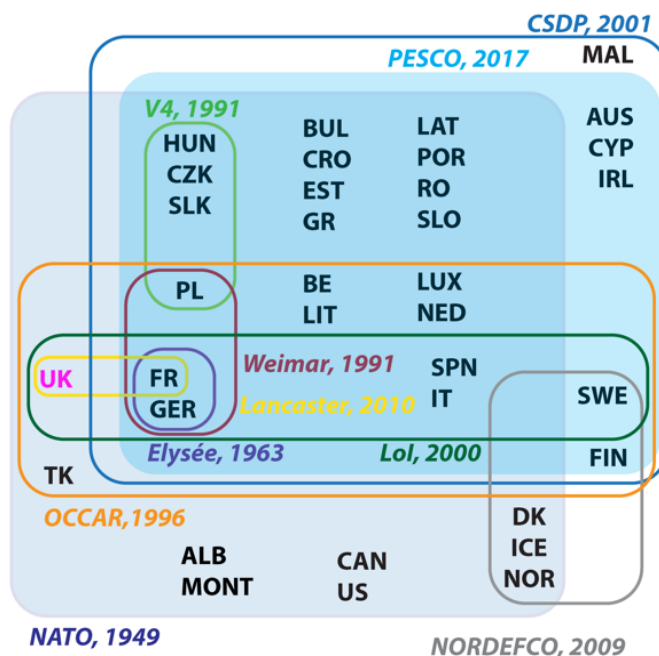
CSDP, 2001
PESCO, 2017
MAL
V4, 1991
HUN
CZK
SLK
BUL
CRO
EST
GR
LAT
POR
RO
SLO
AUS
CYP
IRL
PL
BE
LIT
LUX
NED
UK
FR
GER
Weimar, 1991
Lancaster, 2010
SPN
IT
SWE
Elysée, 1963
LoI, 2000
FIN
TK
OCCAR,1996
DK
ICE
NOR
ALB
MONT
CAN
US
NATO, 1949
NORDEFCO, 2009